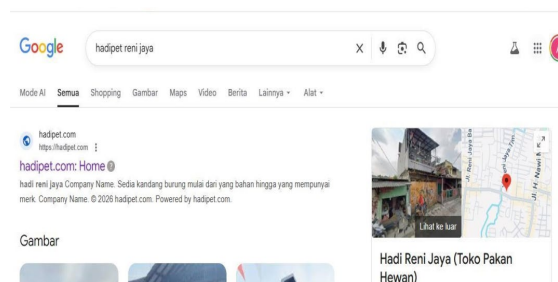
Google hadipet reni jaya

Mode AI Semua Shopping Gambar Maps Video Berita Lainnya ▾ Alat ▾

hadipet.com
https://hadipet.com ⋮

hadipet.com: Home

hadi reni jaya Company Name. Sedia kandang burung mulai dari yang bahan hingga yang mempunyai merk. Company Name. © 2026 hadipet.com. Powered by hadipet.com.

Gambar

Lihat ke luar

Jl. Reni Jaya Ba

Jl. Reni Jaya Tim

Jl. H. Nawi R

Hadi Reni Jaya (Toko Pakan Hewan)